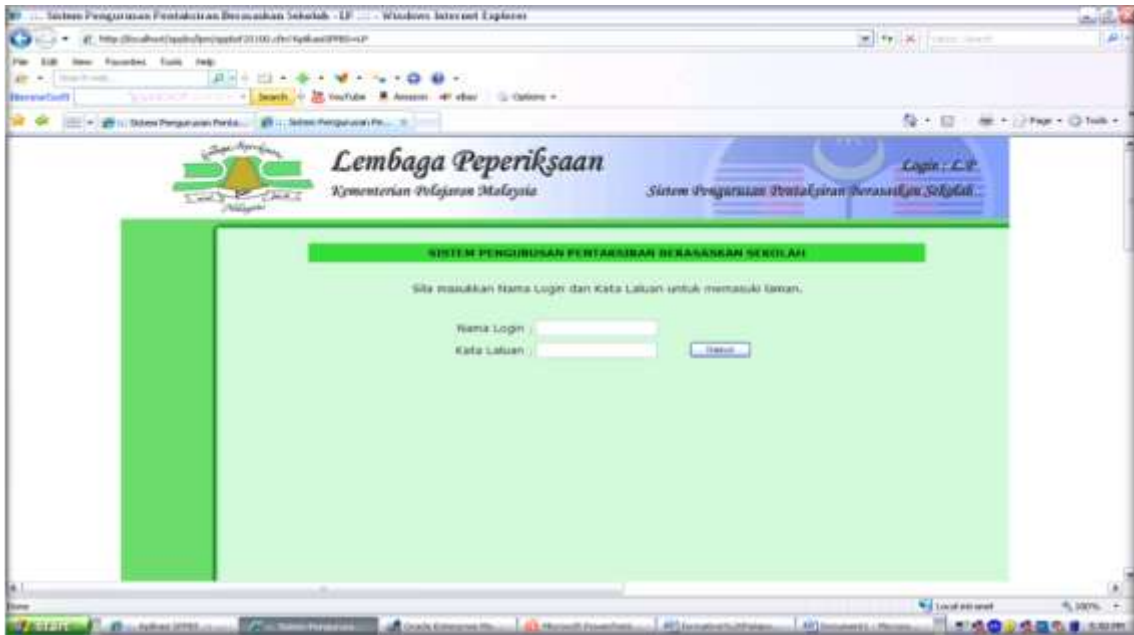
:: Sistem Pengurusan Pentaksiran Berasaskan Sekolah - LP :: - Windows Internet Explorer

File Edit View Favorites Tools Help

YouTube Amazon eBay Options

Lembaga Peperiksaan
Kementerian Pelajaran Malaysia

Login : L.P
Sistem Pengurusan Pentaksiran Berasaskan Sekolah

SISTEM PENGURUSAN PENTAKSIRAN BERASASKAN SEKOLAH

Sila masukkan Nama Login dan Kata Laluan untuk memasuki laman.

Nama Login :
Kata Laluan :

Done

Local intranet

100%

start